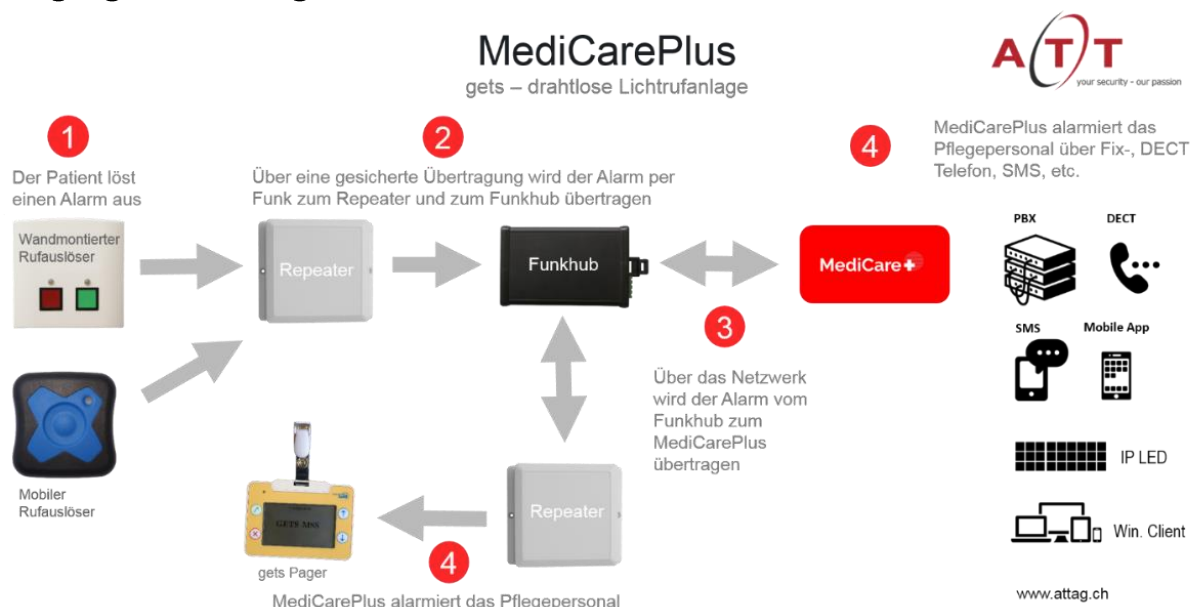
MediCarePlus
gets – drahtlose Lichtrufanlage

ATT
your security - our passion

1
Der Patient löst einen Alarm aus

Wandmontierter Rufauslöser

Mobiler Rufauslöser

2
Über eine gesicherte Übertragung wird der Alarm per Funk zum Repeater und zum Funkhub übertragen

Repeater

Funkhub

3
Über das Netzwerk wird der Alarm vom Funkhub zum MediCarePlus übertragen

Repeater

GETS MSS

gets Pager

4
MediCarePlus alarmiert das Pflegepersonal

MediCare+

4
MediCarePlus alarmiert das Pflegepersonal über Fix-, DECT Telefon, SMS, etc.

PBX
DECT
SMS
Mobile App
IP LED
Win. Client

www.attag.ch